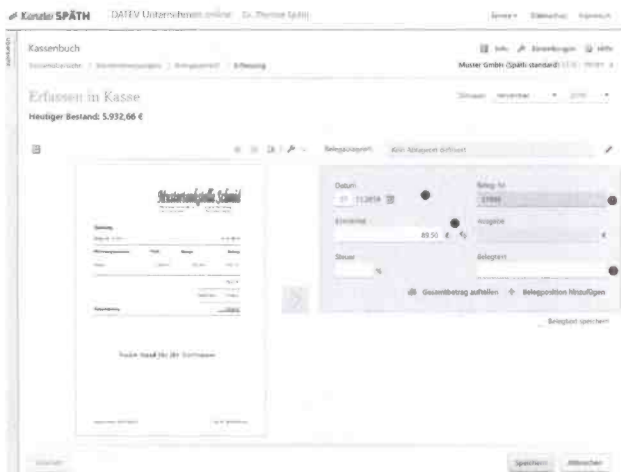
Kanzlei SPÄTH DATEV Unternehmen online Dr. Thomas Späth

Service Stammdaten Abmelden

Kassenbuch

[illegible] > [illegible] > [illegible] > Erfassung

Info Einstellungen Hilfe

Muster GmbH (Späth standard) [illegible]

Erfassen in Kasse

Zeitraum November 2018

Heutiger Bestand: 5.932,66 €

Belegkategorie Kein Kategorie definiert

Musterbuchhandlung Schmid

Rechnung

Datum 11.2018

Beleg-Nr. 37890

Einnahme 89,50 €

Ausgabe €

Steuer %

Belegtext

Gesamtbetrag aufteilen + Belegposition hinzufügen

Belegbild speichern

Vielen Dank für Ihr Vertrauen

Speichern Abbrechen